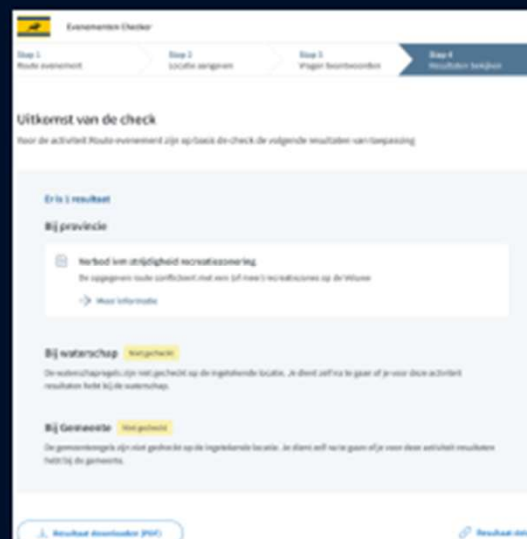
Evenementen Checker

Stap 1
Route evenement

Stap 2
Locatie aangeven

Stap 3
Vragen beantwoorden

Stap 4
Resultaten bekijken

Uitkomst van de check

Voor de activiteit Route evenement zijn op basis de check de volgende resultaten van toepassing

Er is 1 resultaat

Bij provincie

Verbod ivm strijdigheid recreatiezonering

De opgegeven route conflicteert met een (of meer) recreatiezones op de Veluwe

Meer informatie

Bij waterschap Niet gecheckt

De waterschapregels zijn niet gecheckt op de ingetekende locatie. Je dient zelf na te gaan of je voor deze activiteit resultaten hebt bij de waterschap.

Bij Gemeente Niet gecheckt

De gemeenteregels zijn niet gecheckt op de ingetekende locatie. Je dient zelf na te gaan of je voor deze activiteit resultaten hebt bij de gemeente.

Resultaat downloaden (PDF)

Resultaat del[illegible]